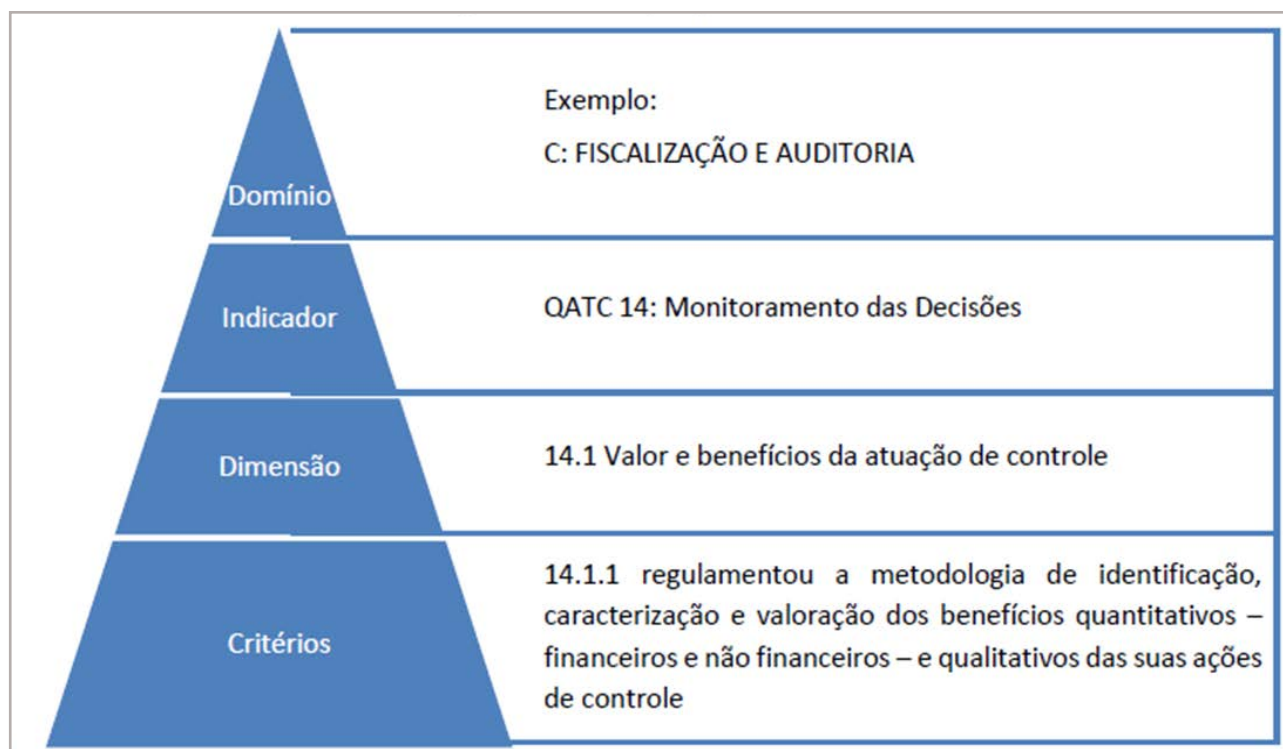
Domínio

Exemplo:

C: FISCALIZAÇÃO E AUDITORIA

Indicador

QATC 14: Monitoramento das Decisões

Dimensão

14.1 Valor e benefícios da atuação de controle

Critérios

14.1.1 regulamentou a metodologia de identificação, caracterização e valoração dos benefícios quantitativos – financeiros e não financeiros – e qualitativos das suas ações de controle